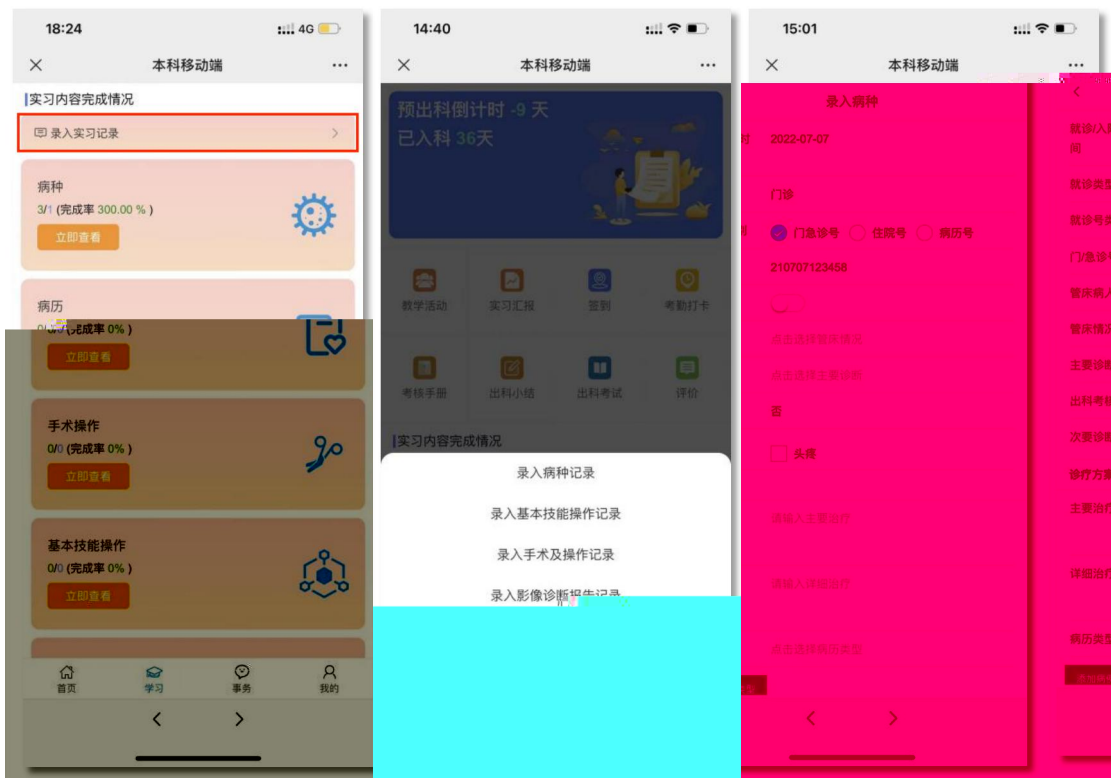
18:24
4G
×
本科移动端
···
实习内容完成情况
录入实习记录
病种
3/1 (完成率 300.00 % )
立即查看
病历
0/0 (完成率 0% )
立即查看
手术操作
0/0 (完成率 0% )
立即查看
基本技能操作
0/0 (完成率 0% )
立即查看
首页
学习
事务
我的

14:40
×
本科移动端
···
预出科倒计时 -9 天
已入科 36天
教学活动
实习汇报
签到
考勤打卡
考核手册
出科小结
出科考试
评价
实习内容完成情况
录入病种记录
录入基本技能操作记录
录入手术及操作记录
录入影像诊断报告记录

15:01
×
本科移动端
···
录入病种
2022-07-07
门诊
门急诊号
住院号
病历号
210707123458
否
头疼
就诊/入
间
就诊类
就诊号
门/急诊
管床病
管床情
主要诊
出科考
次要诊
诊疗方
主要治
详细治
病历类